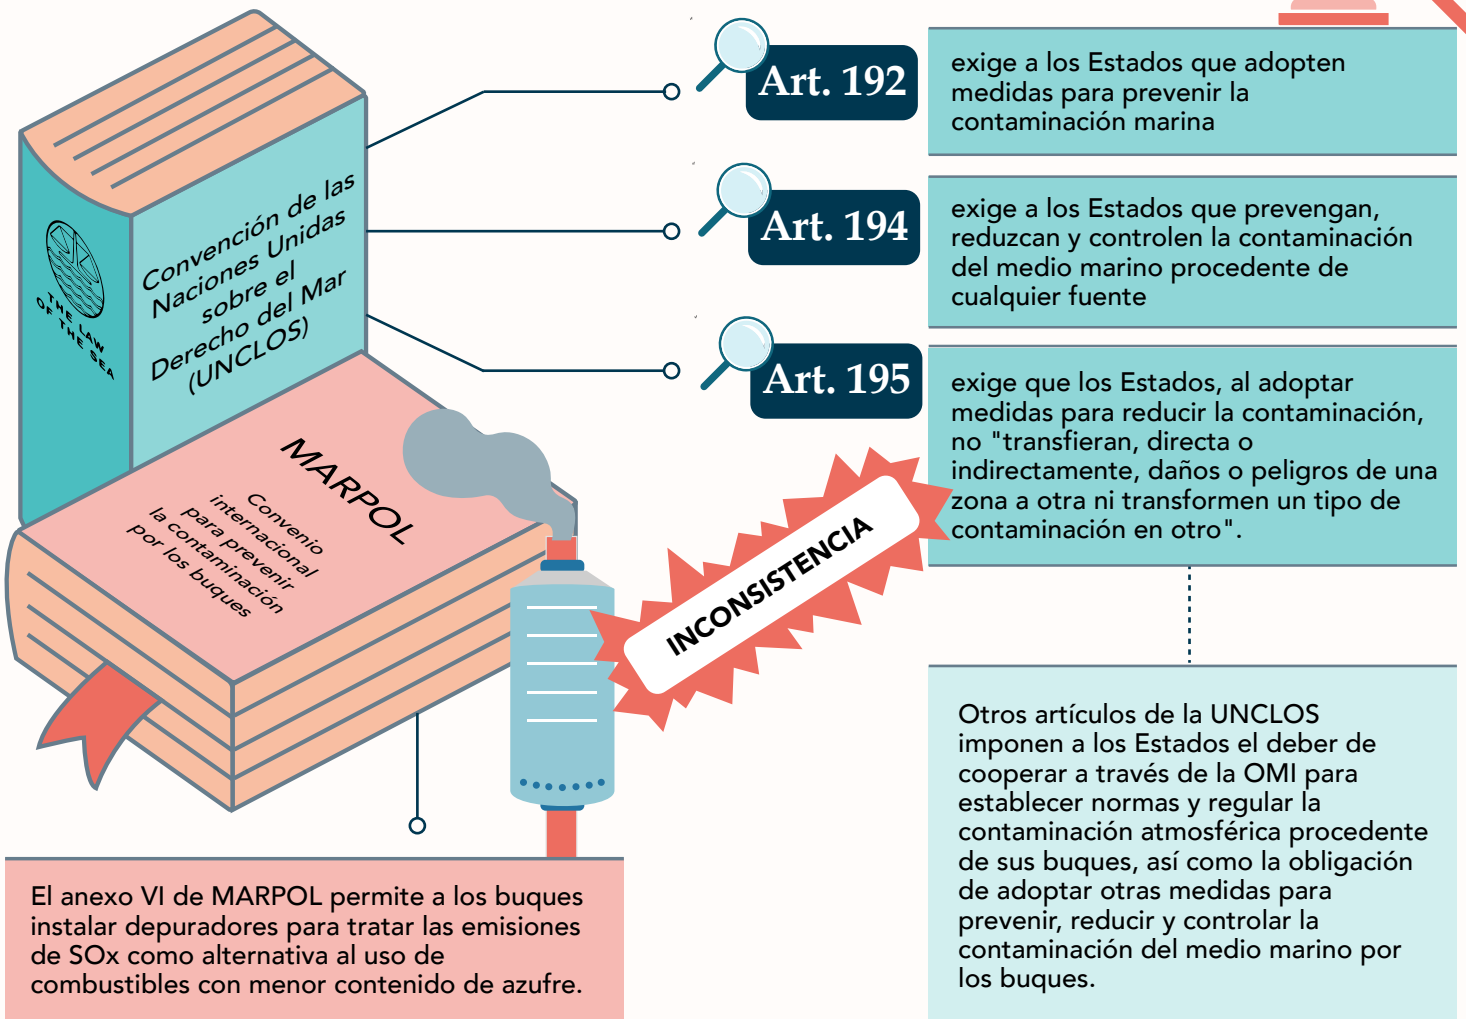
Convención de las Naciones Unidas sobre el Derecho del Mar (UNCLOS)

THE LAW OF THE SEA

MARPOL

Convenio internacional para prevenir la contaminación por los buques

Art. 192

exige a los Estados que adopten medidas para prevenir la contaminación marina

Art. 194

exige a los Estados que prevengan, reduzcan y controlen la contaminación del medio marino procedente de cualquier fuente

Art. 195

exige que los Estados, al adoptar medidas para reducir la contaminación, no "transfieran, directa o indirectamente, daños o peligros de una zona a otra ni transformen un tipo de contaminación en otro".

INCONSISTENCIA

Otros artículos de la UNCLOS imponen a los Estados el deber de cooperar a través de la OMI para establecer normas y regular la contaminación atmosférica procedente de sus buques, así como la obligación de adoptar otras medidas para prevenir, reducir y controlar la contaminación del medio marino por los buques.

El anexo VI de MARPOL permite a los buques instalar depuradores para tratar las emisiones de SOx como alternativa al uso de combustibles con menor contenido de azufre.